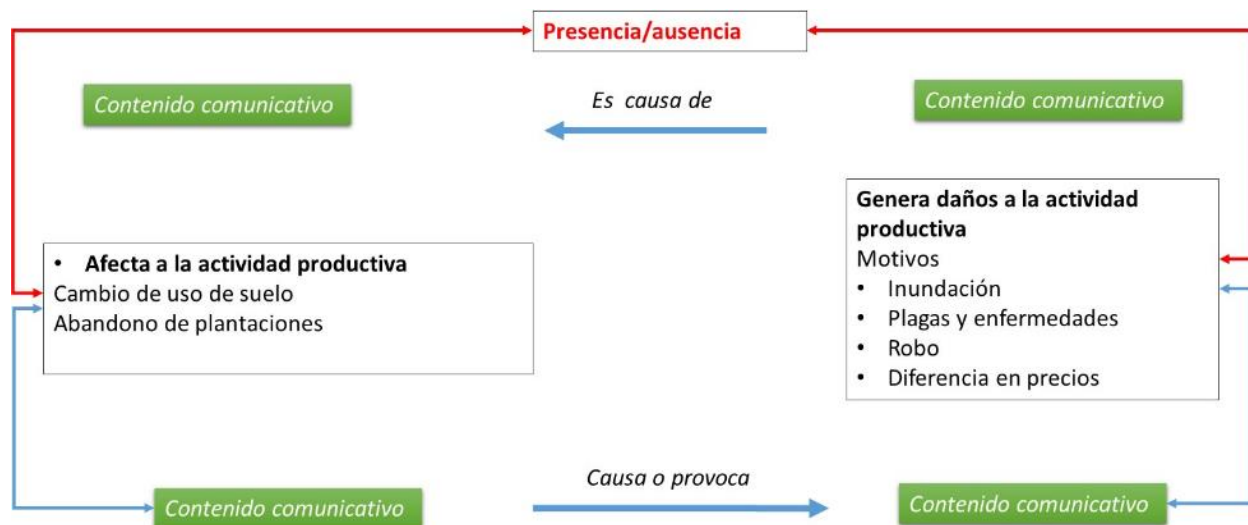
Presencia/ausencia

Contenido comunicativo

Es causa de

Contenido comunicativo

Genera daños a la actividad productiva
Motivos
• Inundación
• Plagas y enfermedades
• Robo
• Diferencia en precios

• Afecta a la actividad productiva
Cambio de uso de suelo
Abandono de plantaciones

Contenido comunicativo

Causa o provoca

Contenido comunicativo